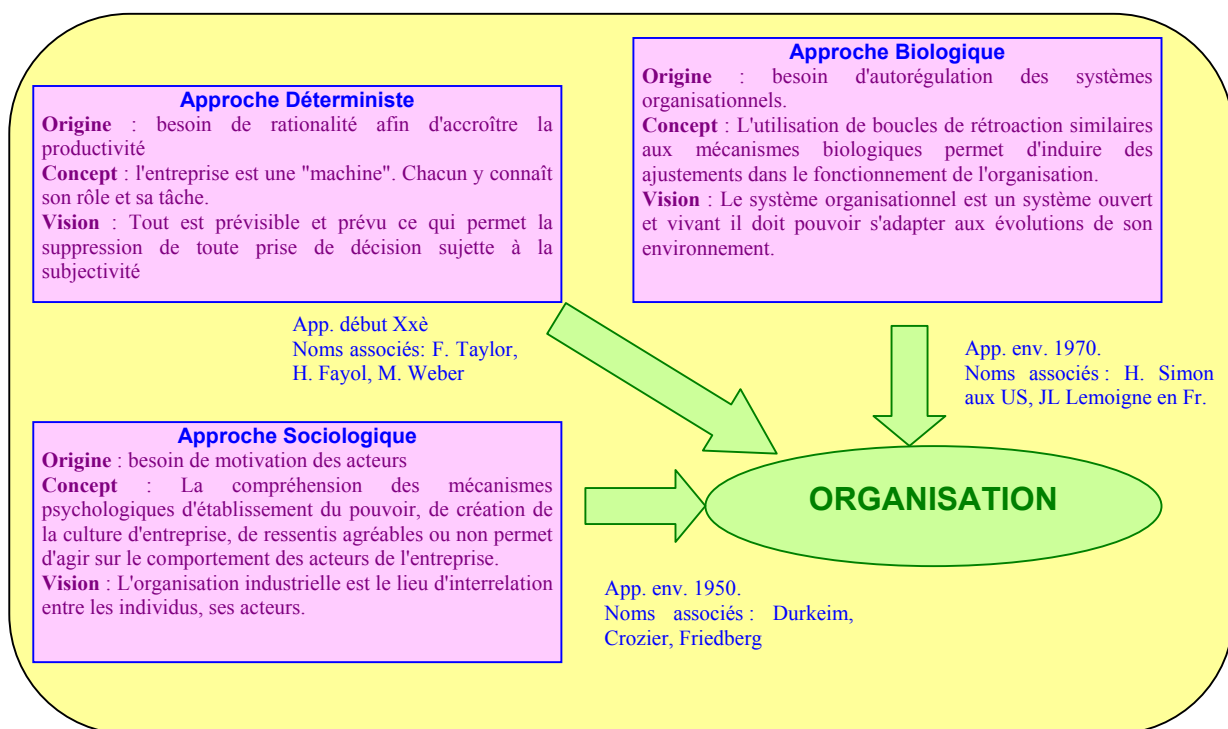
Approche Déterministe
Origine : besoin de rationalité afin d'accroître la productivité
Concept : l'entreprise est une "machine". Chacun y connaît son rôle et sa tâche.
Vision : Tout est prévisible et prévu ce qui permet la suppression de toute prise de décision sujette à la subjectivité

Approche Biologique
Origine : besoin d'autorégulation des systèmes organisationnels.
Concept : L'utilisation de boucles de rétroaction similaires aux mécanismes biologiques permet d'induire des ajustements dans le fonctionnement de l'organisation.
Vision : Le système organisationnel est un système ouvert et vivant il doit pouvoir s'adapter aux évolutions de son environnement.

App. début Xxè
Noms associés: F. Taylor, H. Fayol, M. Weber

App. env. 1970.
Noms associés : H. Simon aux US, JL Lemoigne en Fr.

Approche Sociologique
Origine : besoin de motivation des acteurs
Concept : La compréhension des mécanismes psychologiques d'établissement du pouvoir, de création de la culture d'entreprise, de ressentis agréables ou non permet d'agir sur le comportement des acteurs de l'entreprise.
Vision : L'organisation industrielle est le lieu d'interrelation entre les individus, ses acteurs.

ORGANISATION

App. env. 1950.
Noms associés : Durkeim, Crozier, Friedberg